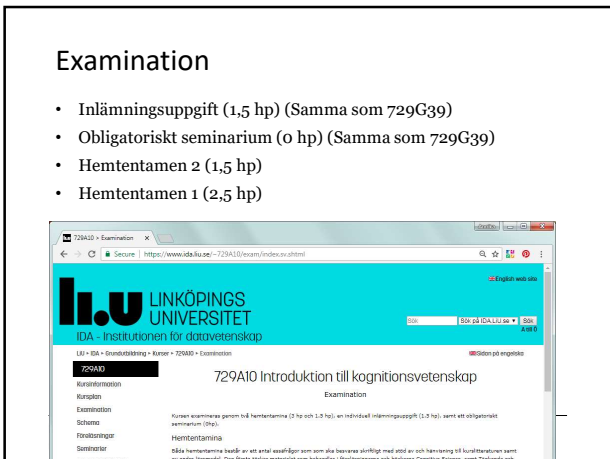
Examination

- Inlämningsuppgift (1,5 hp) (Samma som 729G39)
- Obligatoriskt seminarium (0 hp) (Samma som 729G39)
- Hemtentamen 2 (1,5 hp)
- Hemtentamen 1 (2,5 hp)

729A10 > Examination ×

Secure | https://www.ida.liu.se/~729A10/exam/index.sv.shtml

English web site

LINKÖPINGS UNIVERSITET

IDA - Institutionen för datavetenskap

Sök | Sök på IDA LiU.se ▾ | Sök | A till Ö

LiU > IDA > Grundutbildning > Kurser > 729A10 > Examination

Sidan på engelska

729A10

Kursinformation

Kursplan

Examination

Schema

Föreläsningar

Seminarier

729A10 Introduktion till kognitionsvetenskap

Examination

Kursen examineras genom två hemtentamina (3 hp och 1.5 hp), en individuell inlämningsuppgift (1.5 hp), samt ett obligatoriskt seminarium (0hp).

Hemtentamina

Båda hemtentamina består av ett antal essäfrågor som ska besvaras skriftligt med stöd av och hänvisning till kurslitteraturen samt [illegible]